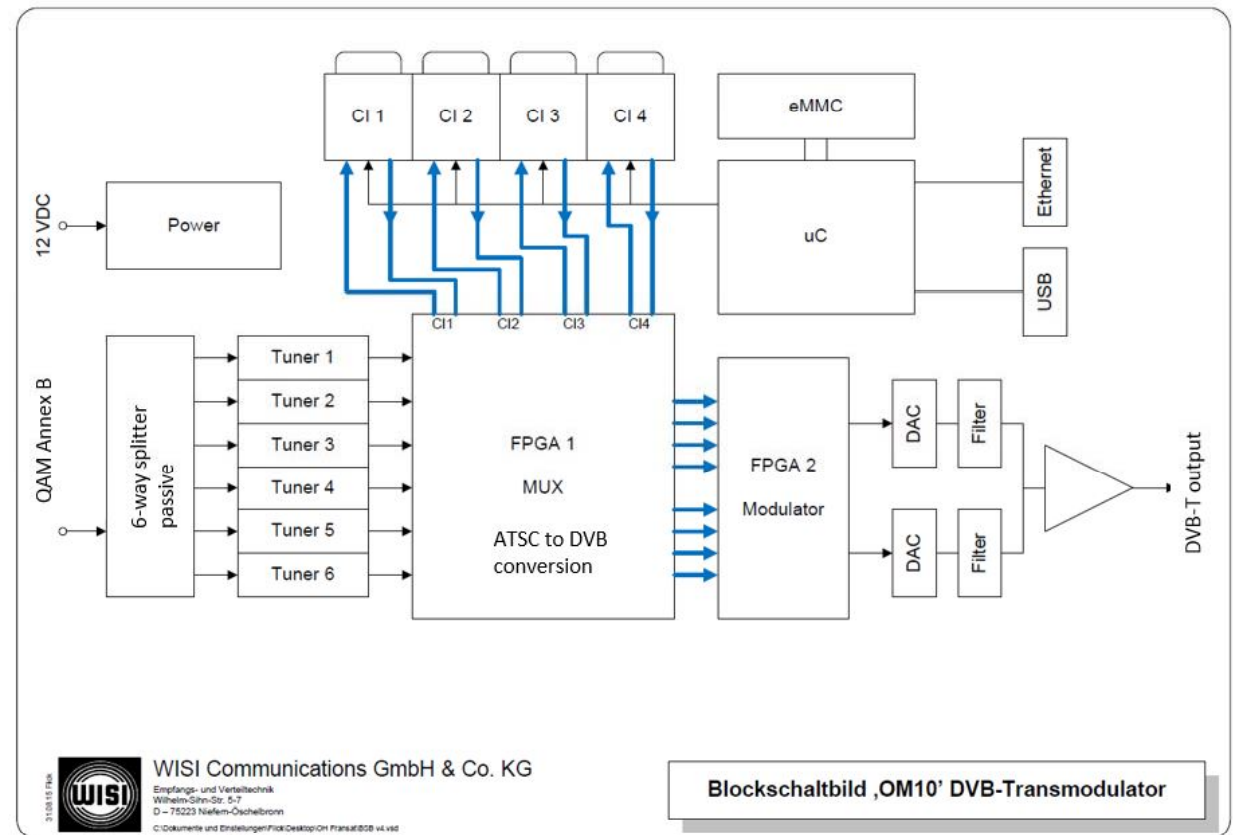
CI 1
CI 2
CI 3
CI 4
eMMC
12 VDC
Power
uC
Ethernet
USB
CI1
CI2
CI3
CI4
QAM Annex B
6-way splitter passive
Tuner 1
Tuner 2
Tuner 3
Tuner 4
Tuner 5
Tuner 6
FPGA 1
MUX
ATSC to DVB conversion
FPGA 2
Modulator
DAC
DAC
Filter
Filter
DVB-T output

31.08.15 Flick
WISI
WISI Communications GmbH & Co. KG
Empfangs- und Verteiltechnik
Wilhelm-Sihn-Str. 5-7
D – 75223 Niefern-Öschelbronn
C:\Dokumente und Einstellungen\Flick\Desktop\OH Fransat\BSB v4.vsd

Blockschaltbild ‚OM10' DVB-Transmodulator